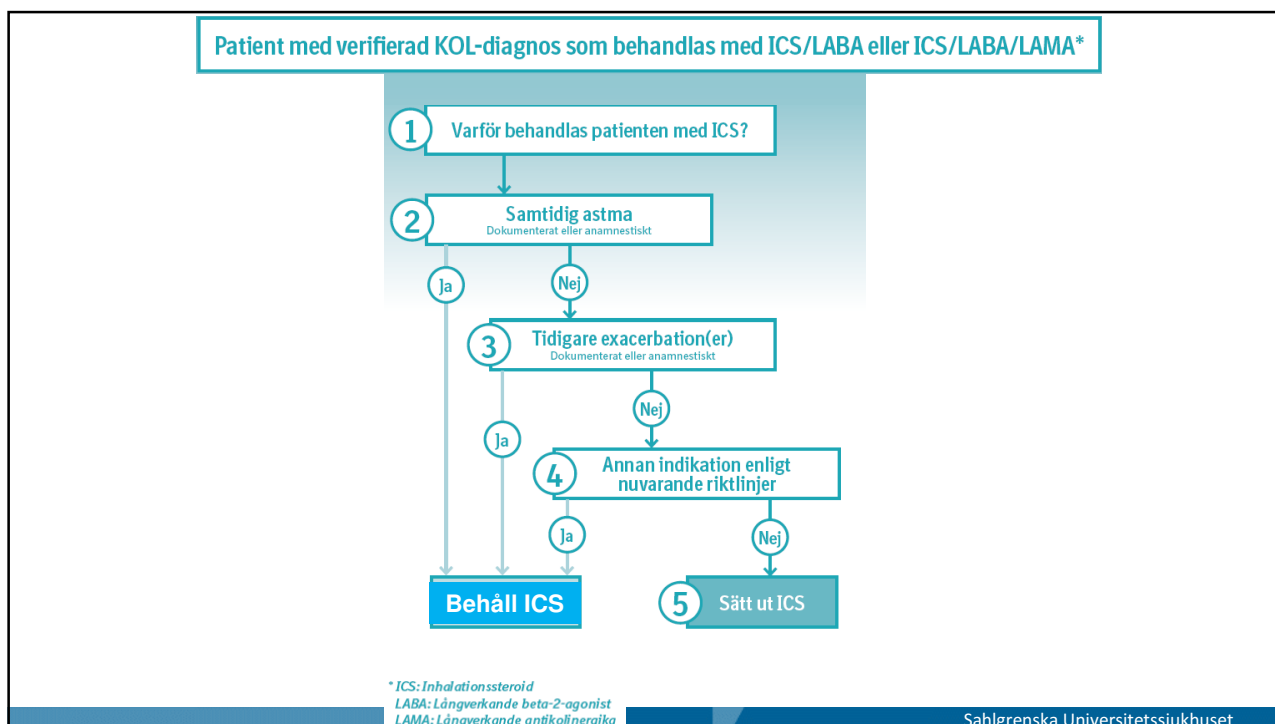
Patient med verifierad KOL-diagnos som behandlas med ICS/LABA eller ICS/LABA/LAMA*

1 Varför behandlas patienten med ICS?

2 Samtidig astma
Dokumenterat eller anamnestiskt

Ja

Nej

3 Tidigare exacerbation(er)
Dokumenterat eller anamnestiskt

Ja

Nej

4 Annan indikation enligt nuvarande riktlinjer

Ja

Nej

Behåll ICS

5 Sätt ut ICS

* ICS: Inhalationssteroid
LABA: Långverkande beta-2-agonist
LAMA: Långverkande antikolinergika

Sahlgrenska Universitetssjukhuset